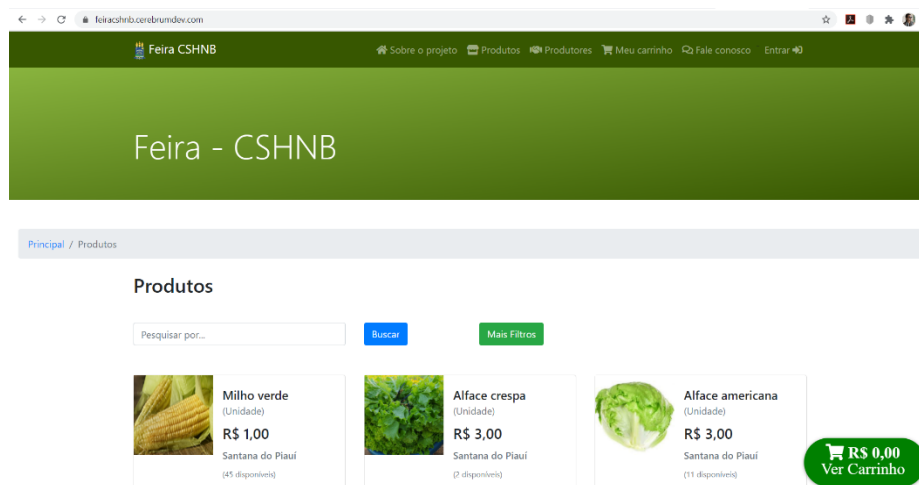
feiracshnb.cerebrumdev.com

Feira CSHNB

Sobre o projeto Produtos Produtores Meu carrinho Fale conosco Entrar

Feira - CSHNB

Principal / Produtos

Produtos

Pesquisar por...

Buscar

Mais Filtros

Milho verde
(Unidade)
R$ 1,00
Santana do Piauí
(45 disponíveis)

Alface crespa
(Unidade)
R$ 3,00
Santana do Piauí
(7 disponíveis)

Alface americana
(Unidade)
R$ 3,00
Santana do Piauí
(11 disponíveis)

R$ 0,00
Ver Carrinho